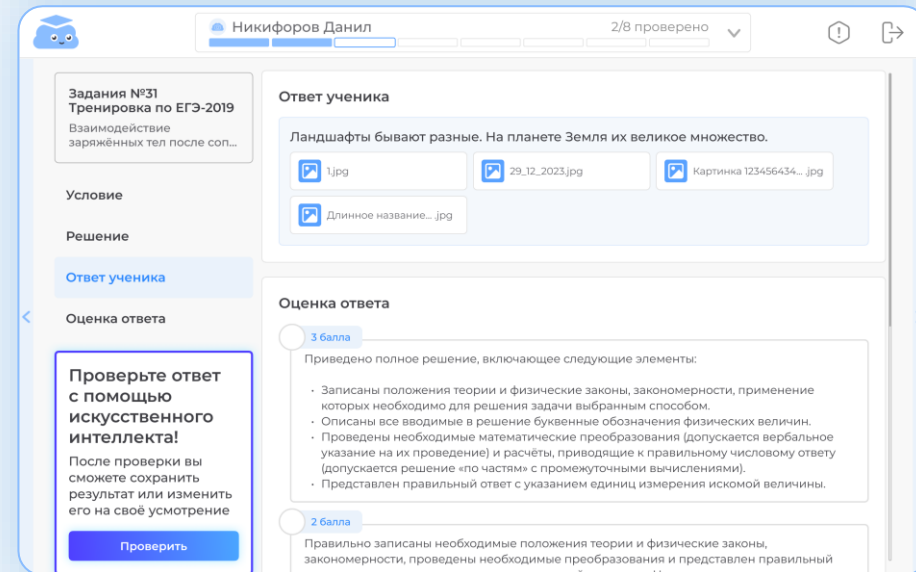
Никифоров Данил

2/8 проверено

Задания №31
Тренировка по ЕГЭ-2019

Взаимодействие заряжённых тел после соп...

Условие

Решение

Ответ ученика

Оценка ответа

Проверьте ответ с помощью искусственного интеллекта!

После проверки вы сможете сохранить результат или изменить его на своё усмотрение

Проверить

Ответ ученика

Ландшафты бывают разные. На планете Земля их великое множество.

1.jpg

29_12_2023.jpg

Картинка 123456434... .jpg

Длинное название... .jpg

Оценка ответа

3 балла

Приведено полное решение, включающее следующие элементы:

• Записаны положения теории и физические законы, закономерности, применение которых необходимо для решения задачи выбранным способом.
• Описаны все вводимые в решение буквенные обозначения физических величин.
• Проведены необходимые математические преобразования (допускается вербальное указание на их проведение) и расчёты, приводящие к правильному числовому ответу (допускается решение «по частям» с промежуточными вычислениями).
• Представлен правильный ответ с указанием единиц измерения искомой величины.

2 балла

Правильно записаны необходимые положения теории и физические законы, закономерности, проведены необходимые преобразования и представлен правильный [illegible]